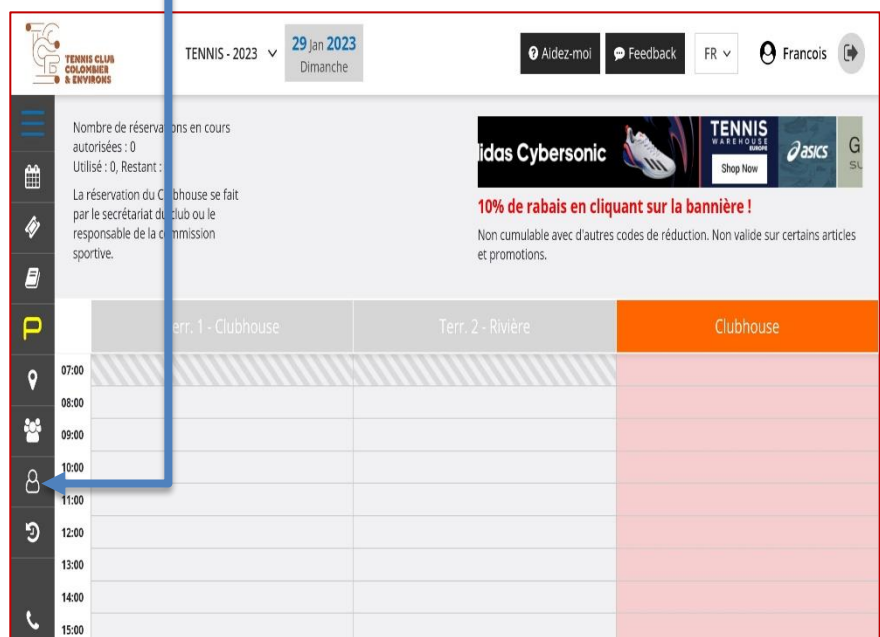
TENNIS CLUB COLOMBIER & ENVIRONS

TENNIS - 2023

29 Jan 2023
Dimanche

Aidez-moi
Feedback
FR
Francois

Nombre de réserva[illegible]ons en cours autorisées : 0
Utilisé : 0, Restant : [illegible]

La réservation du C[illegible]bhouse se fait par le secrétariat du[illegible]club ou le responsable de la c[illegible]mmission sportive.

idas Cybersonic
TENNIS WAREHOUSE EUROPE
Shop Now
asics

10% de rabais en cliquant sur la bannière !
Non cumulable avec d'autres codes de réduction. Non valide sur certains articles et promotions.

| | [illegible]err. 1 - Clubhouse | Terr. 2 - Rivière | Clubhouse |
|---|---|---|---|
| 07:00 | | | |
| 08:00 | | | |
| 09:00 | | | |
| 10:00 | | | |
| 11:00 | | | |
| 12:00 | | | |
| 13:00 | | | |
| 14:00 | | | |
| 15:00 | | | |